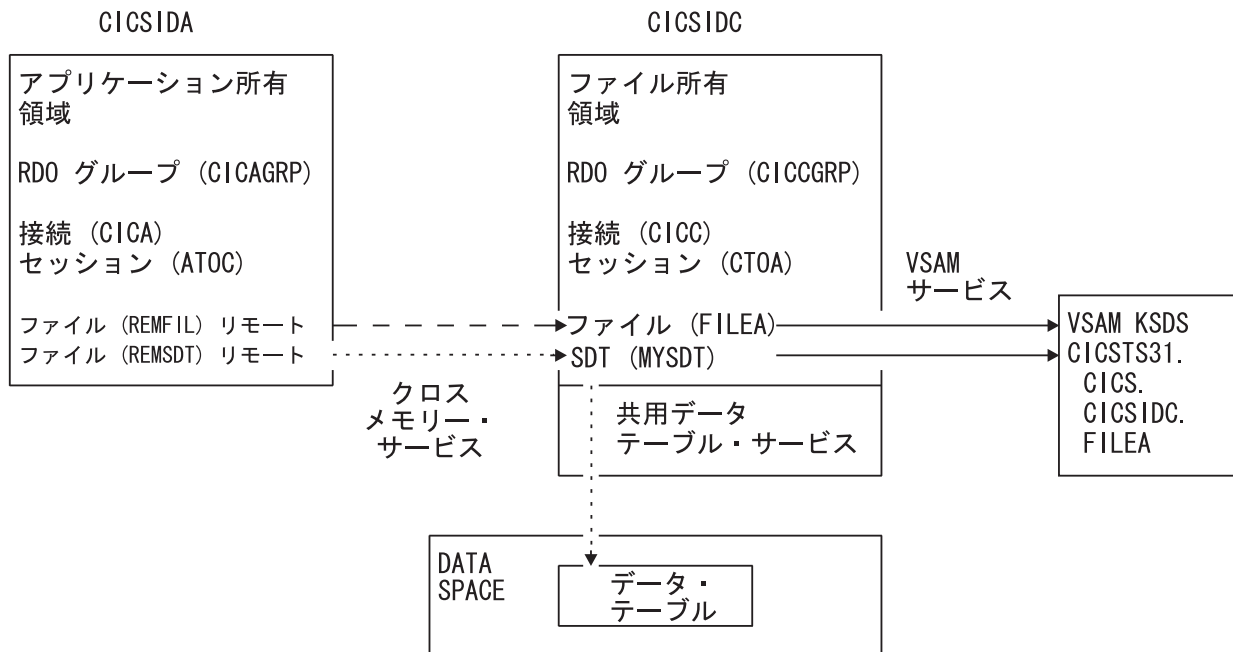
CICSIDA

アプリケーション所有領域

RDO グループ (CICAGRP)

接続 (CICA)
セッション (ATOC)

ファイル (REMFIL) リモート
ファイル (REMSDT) リモート

クロス
メモリー・
サービス

CICSIDC

ファイル所有領域

RDO グループ (CICCGRP)

接続 (CICC)
セッション (CTOA)

ファイル (FILEA)
SDT (MYSDT)

共用データ
テーブル・サービス

VSAM
サービス

VSAM KSDS
CICSTS31.
CICS.
CICSIDC.
FILEA

DATA
SPACE

データ・
テーブル